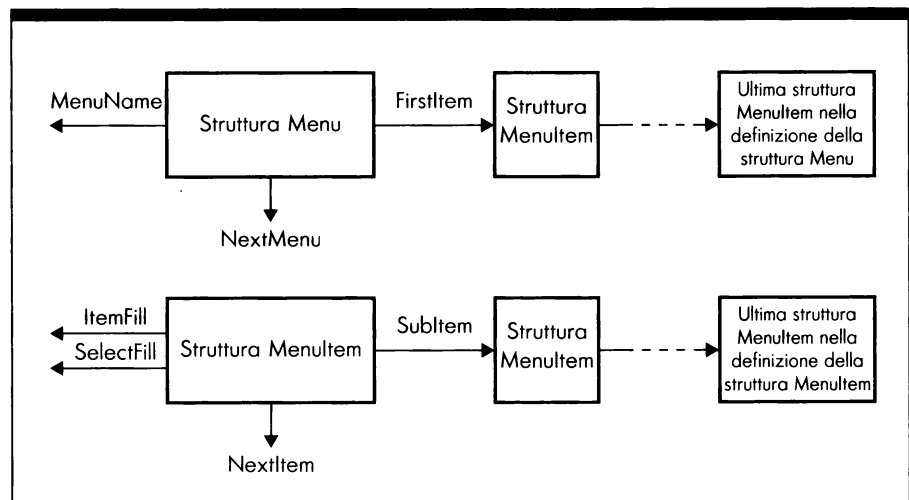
MenuName

Struttura Menu

FirstItem

Struttura MenuItem

Ultima struttura MenuItem nella definizione della struttura Menu

NextMenu

ItemFill

SelectFill

Struttura MenuItem

SubItem

Struttura MenuItem

Ultima struttura MenuItem nella definizione della struttura MenuItem

NextItem